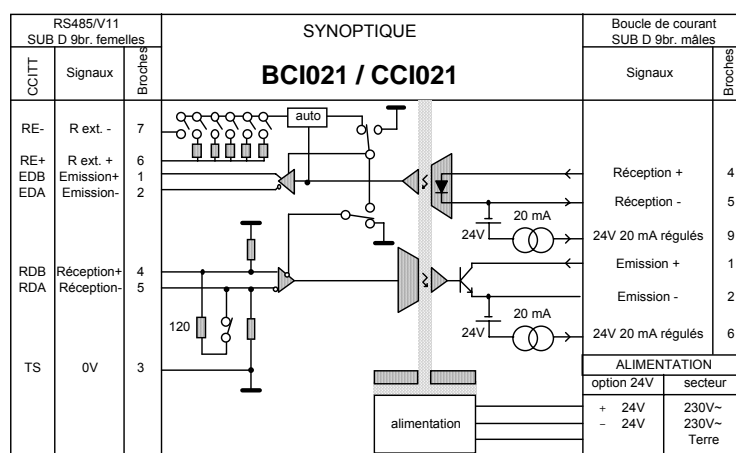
RS485/V11
SUB D 9br. femelles

SYNOPTIQUE

Boucle de courant
SUB D 9br. mâles

| CCITT | Signaux | Broches |
|---|---|---|
| RE- | R ext. - | 7 |
| RE+ | R ext. + | 6 |
| EDB | Emission+ | 1 |
| EDA | Emission- | 2 |
| RDB | Réception+ | 4 |
| RDA | Réception- | 5 |
| TS | 0V | 3 |

BCI021 / CCI021

auto

120

20 mA
24V

20 mA
24V

alimentation

| Signaux | Broches |
|---|---|
| Réception + | 4 |
| Réception - | 5 |
| 24V 20 mA régulés | 9 |
| Emission + | 1 |
| Emission - | 2 |
| 24V 20 mA régulés | 6 |

ALIMENTATION

| option 24V | secteur |
|---|---|
| + 24V | 230V~ |
| − 24V | 230V~ |
| | Terre |